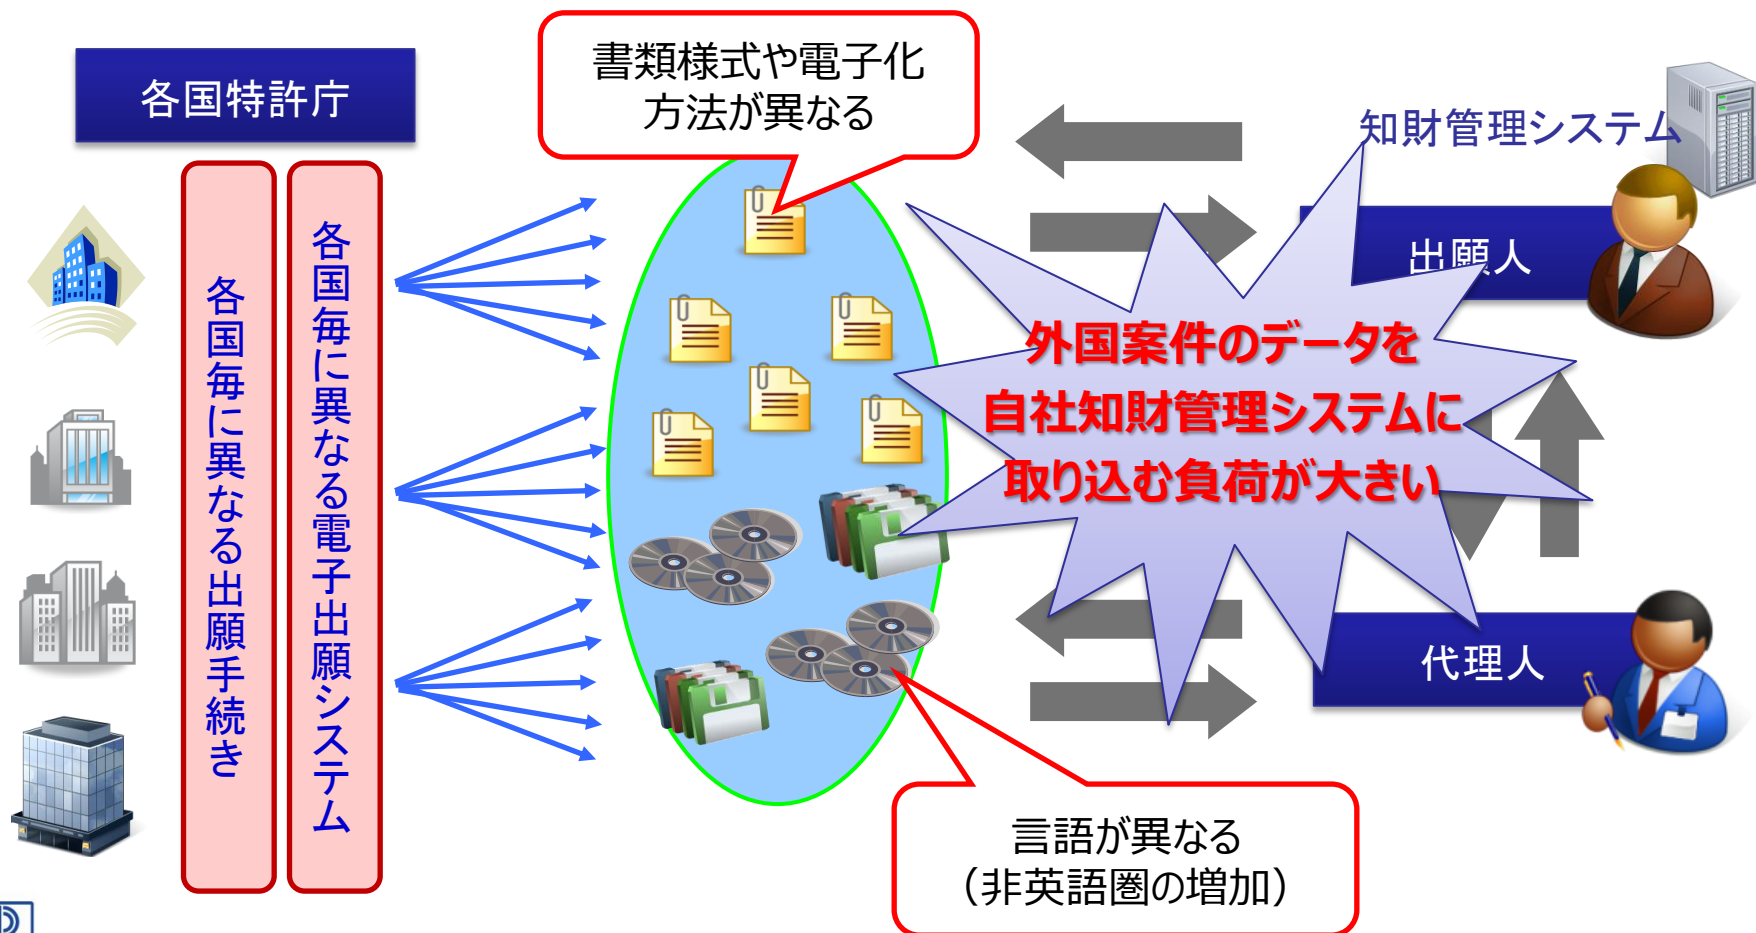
各国特許庁

書類様式や電子化方法が異なる

知財管理システム

各国毎に異なる出願手続き

各国毎に異なる電子出願システム

出願人

外国案件のデータを自社知財管理システムに取り込む負荷が大きい

代理人

言語が異なる
(非英語圏の増加)